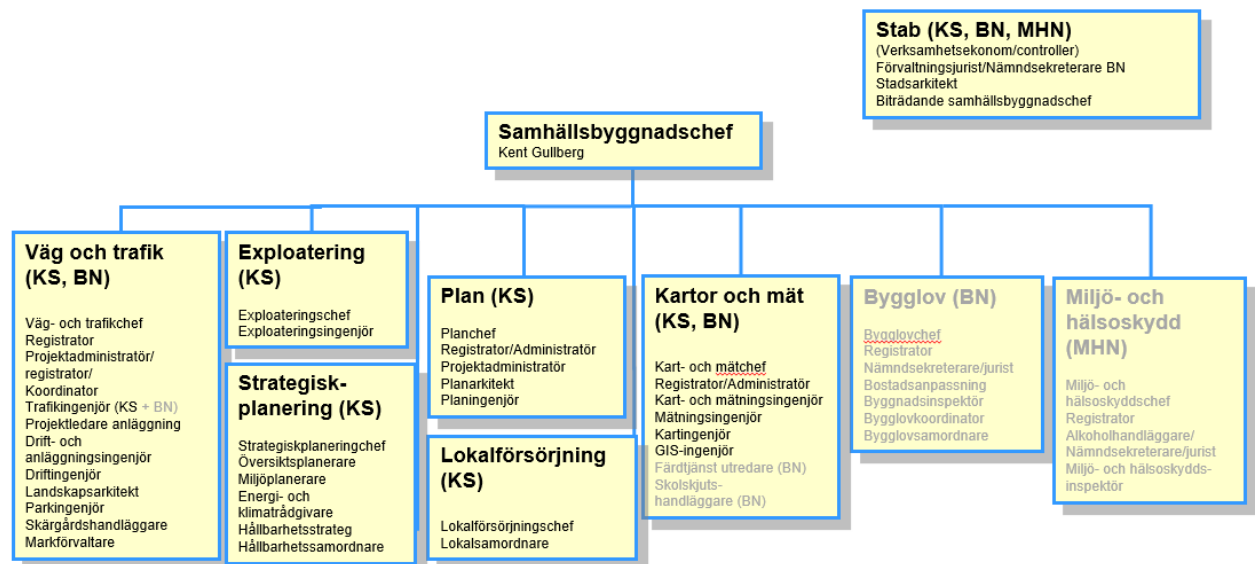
Stab (KS, BN, MHN)
(Verksamhetsekonom/controller)
Förvaltningsjurist/Nämndsekreterare BN
Stadsarkitekt
Biträdande samhällsbyggnadschef

Samhällsbyggnadschef
Kent Gullberg

Väg och trafik (KS, BN)
Väg- och trafikchef
Registrator
Projektadministratör/registrator/
Koordinator
Trafikingenjör (KS + BN)
Projektledare anläggning
Drift- och anläggningsingenjör
Driftingenjör
Landskapsarkitekt
Parkingenjör
Skärgårdshandläggare
Markförvaltare

Exploatering (KS)
Exploateringschef
Exploateringsingenjör

Strategisk-planering (KS)
Strategiskplaneringchef
Översiktsplanerare
Miljöplanerare
Energi- och klimatrådgivare
Hållbarhetsstrateg
Hållbarhetssamordnare

Plan (KS)
Planchef
Registrator/Administratör
Projektadministratör
Planarkitekt
Planingenjör

Lokalförsörjning (KS)
Lokalförsörjningschef
Lokalsamordnare

Kartor och mät (KS, BN)
Kart- och mätchef
Registrator/Administratör
Kart- och mätningsingenjör
Mätningsingenjör
Kartingenjör
GIS-ingenjör
Färdtjänst utredare (BN)
Skolskjuts-handläggare (BN)

Bygglov (BN)
Bygglovchef
Registrator
Nämndsekreterare/jurist
Bostadsanpassning
Byggnadsinspektör
Bygglovkoordinator
Bygglovsamordnare

Miljö- och hälsoskydd (MHN)
Miljö- och hälsoskyddschef
Registrator
Alkoholhandläggare/
Nämndsekreterare/jurist
Miljö- och hälsoskydds-inspektör